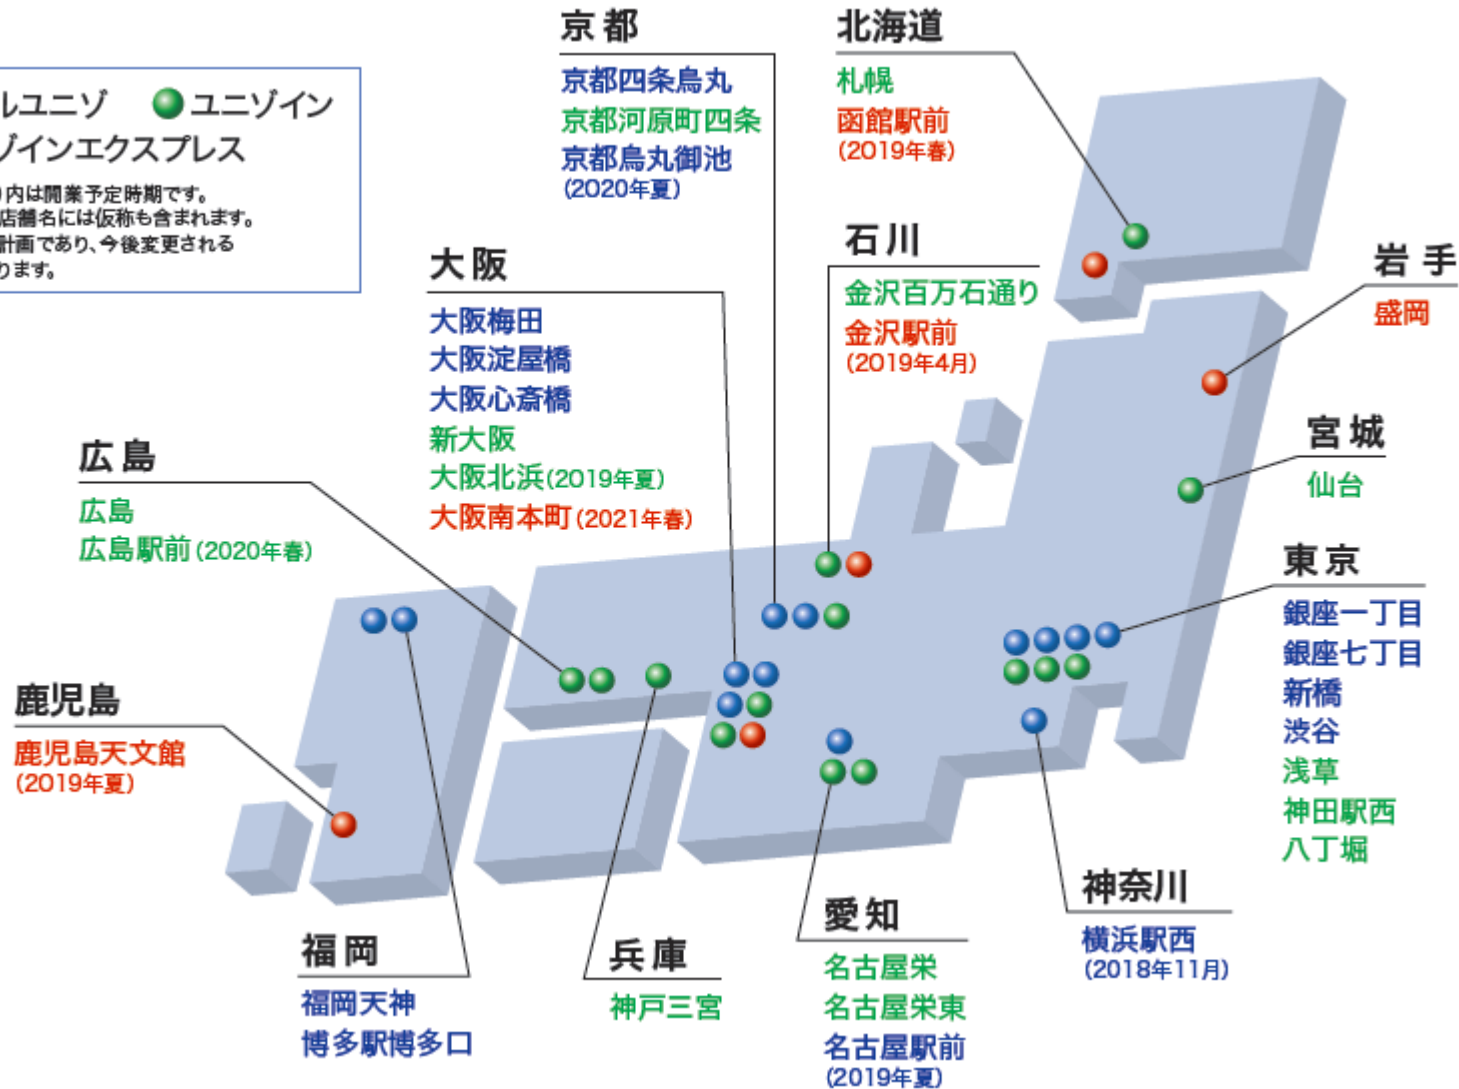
ルユニゾ ユニゾイン
ゾインエクスプレス
)内は開業予定時期です。
店舗名には仮称も含まれます。
計画であり、今後変更される
ります。

京都
京都四条烏丸
京都河原町四条
京都烏丸御池
(2020年夏)

北海道
札幌
函館駅前
(2019年春)

石川
金沢百万石通り
金沢駅前
(2019年4月)

岩手
盛岡

大阪
大阪梅田
大阪淀屋橋
大阪心斎橋
新大阪
大阪北浜(2019年夏)
大阪南本町(2021年春)

宮城
仙台

広島
広島
広島駅前(2020年春)

東京
銀座一丁目
銀座七丁目
新橋
渋谷
浅草
神田駅西
八丁堀

鹿児島
鹿児島天文館
(2019年夏)

神奈川
横浜駅西
(2018年11月)

愛知
名古屋栄
名古屋栄東
名古屋駅前
(2019年夏)

福岡
福岡天神
博多駅博多口

兵庫
神戸三宮